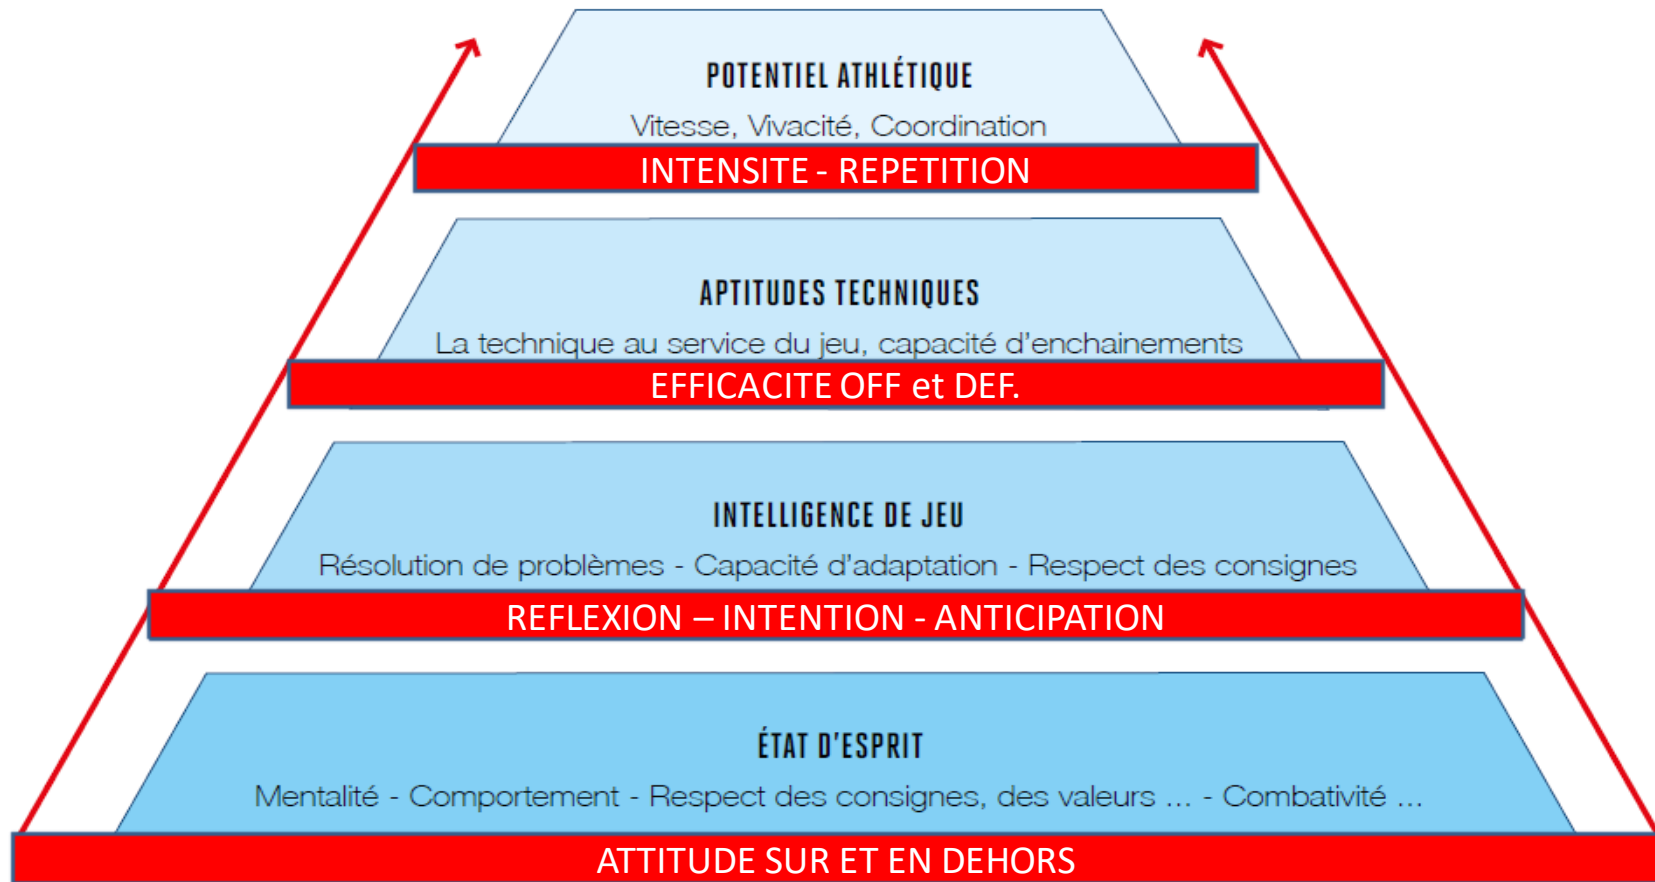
POTENTIEL ATHLÉTIQUE

Vitesse, Vivacité, Coordination

INTENSITE - REPETITION

APTITUDES TECHNIQUES

La technique au service du jeu, capacité d'enchainements

EFFICACITE OFF et DEF.

INTELLIGENCE DE JEU

Résolution de problèmes - Capacité d'adaptation - Respect des consignes

REFLEXION – INTENTION - ANTICIPATION

ÉTAT D'ESPRIT

Mentalité - Comportement - Respect des consignes, des valeurs ... - Combativité ...

ATTITUDE SUR ET EN DEHORS